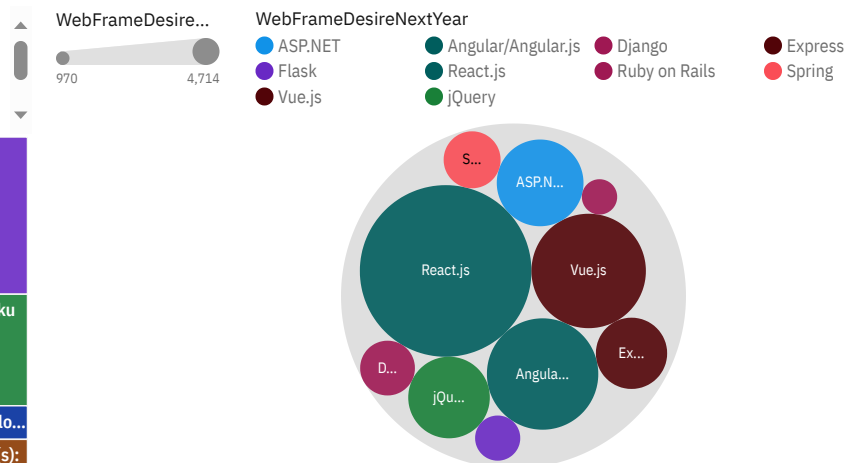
WebFrameDesire...

970 4,714

WebFrameDesireNextYear

ASP.NET
Angular/Angular.js
Django
Express
Flask
React.js
Ruby on Rails
Spring
Vue.js
jQuery

ku
lo...
s):

S...
ASP.N...
React.js
Vue.js
Ex...
D...
Angula...
jQu...